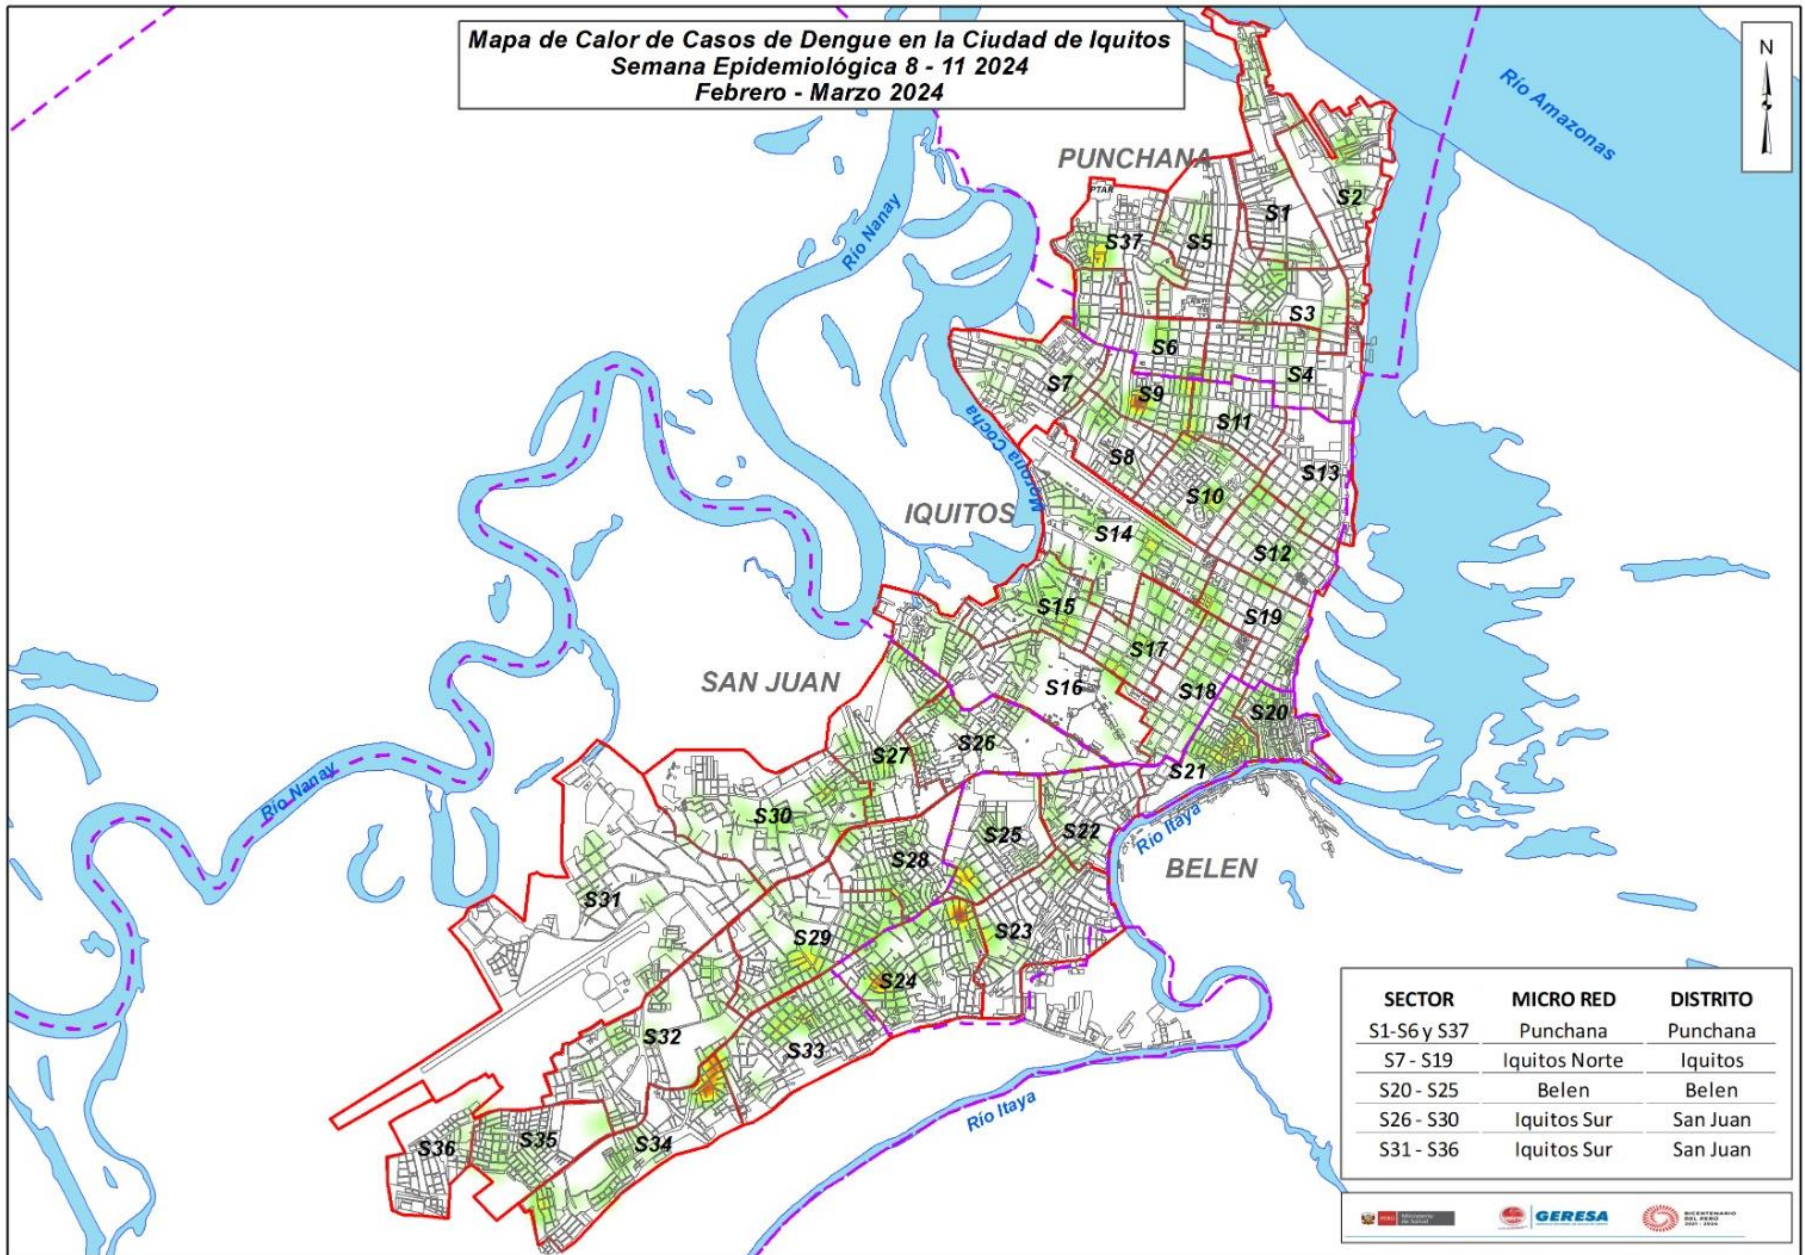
Mapa de Calor de Casos de Dengue en la Ciudad de Iquitos
Semana Epidemiológica 8 - 11 2024
Febrero - Marzo 2024

N

Río Amazonas

PUNCHANA

Río Nanay

PTAR

S37 S5 S1 S2 S3 S6 S4 S7 S9 S11 S8 S13 S10

Morona Cocha

IQUITOS

S14 S12 S15 S19 S17 S16 S18 S20

SAN JUAN

S27 S26 S21

Río Nanay

S30 S25 S22

Río Itaya

BELEN

S28 S31 S23 S29 S24 S32 S33

Río Itaya

S36 S35 S34

| SECTOR | MICRO RED | DISTRITO |
|---|---|---|
| S1-S6 y S37 | Punchana | Punchana |
| S7 - S19 | Iquitos Norte | Iquitos |
| S20 - S25 | Belen | Belen |
| S26 - S30 | Iquitos Sur | San Juan |
| S31 - S36 | Iquitos Sur | San Juan |

PERÚ Ministerio de Salud
GERESA
BICENTENARIO DEL PERÚ 2021 - 2024